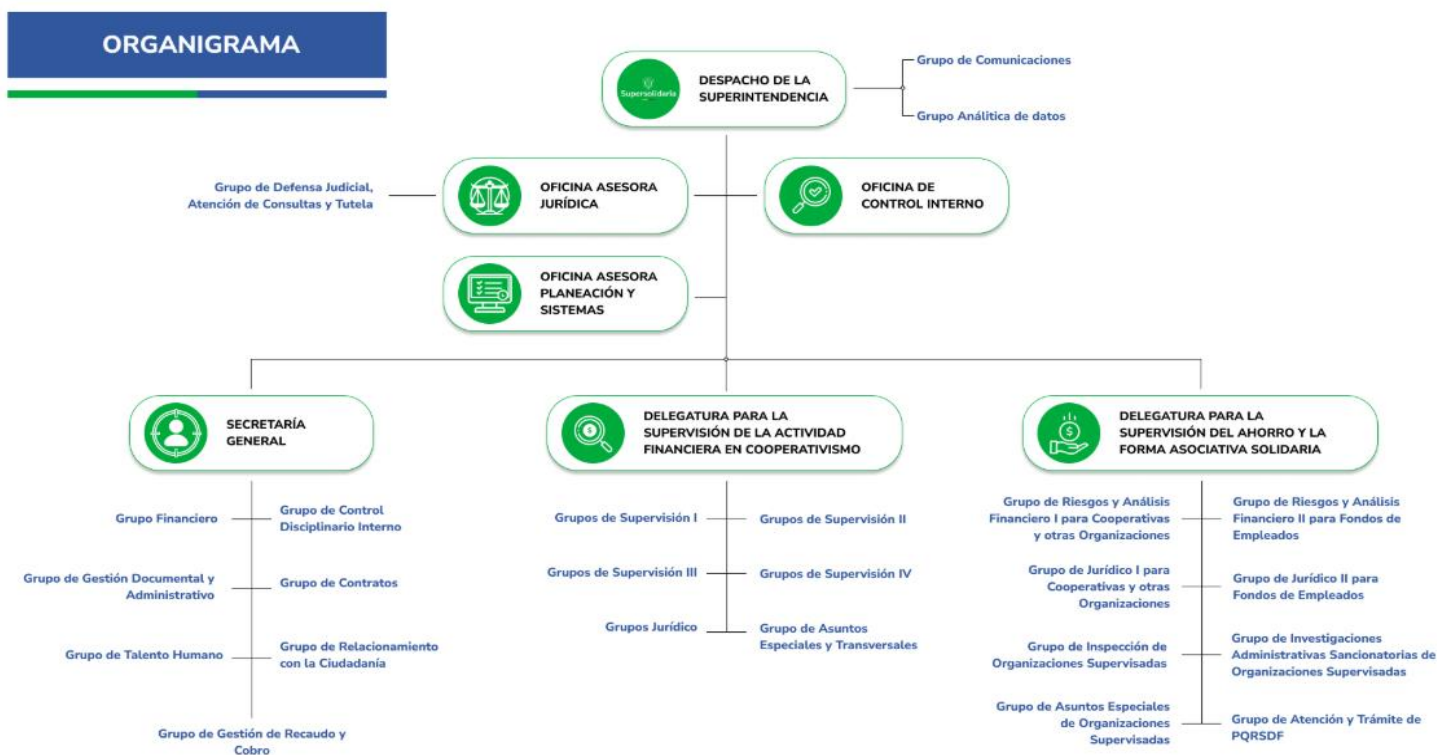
ORGANIGRAMA

Supersolidaria

DESPACHO DE LA SUPERINTENDENCIA

Grupo de Comunicaciones

Grupo Analítica de datos

Grupo de Defensa Judicial, Atención de Consultas y Tutela

OFICINA ASESORA JURÍDICA

OFICINA DE CONTROL INTERNO

OFICINA ASESORA PLANEACIÓN Y SISTEMAS

SECRETARÍA GENERAL

DELEGATURA PARA LA SUPERVISIÓN DE LA ACTIVIDAD FINANCIERA EN COOPERATIVISMO

DELEGATURA PARA LA SUPERVISIÓN DEL AHORRO Y LA FORMA ASOCIATIVA SOLIDARIA

Grupo Financiero

Grupo de Control Disciplinario Interno

Grupo de Gestión Documental y Administrativo

Grupo de Contratos

Grupo de Talento Humano

Grupo de Relacionamiento con la Ciudadanía

Grupo de Gestión de Recaudo y Cobro

Grupos de Supervisión I

Grupos de Supervisión II

Grupos de Supervisión III

Grupos de Supervisión IV

Grupos Jurídico

Grupo de Asuntos Especiales y Transversales

Grupo de Riesgos y Análisis Financiero I para Cooperativas y otras Organizaciones

Grupo de Riesgos y Análisis Financiero II para Fondos de Empleados

Grupo de Jurídico I para Cooperativas y otras Organizaciones

Grupo de Jurídico II para Fondos de Empleados

Grupo de Inspección de Organizaciones Supervisadas

Grupo de Investigaciones Administrativas Sancionatorias de Organizaciones Supervisadas

Grupo de Asuntos Especiales de Organizaciones Supervisadas

Grupo de Atención y Trámite de PQRSDF